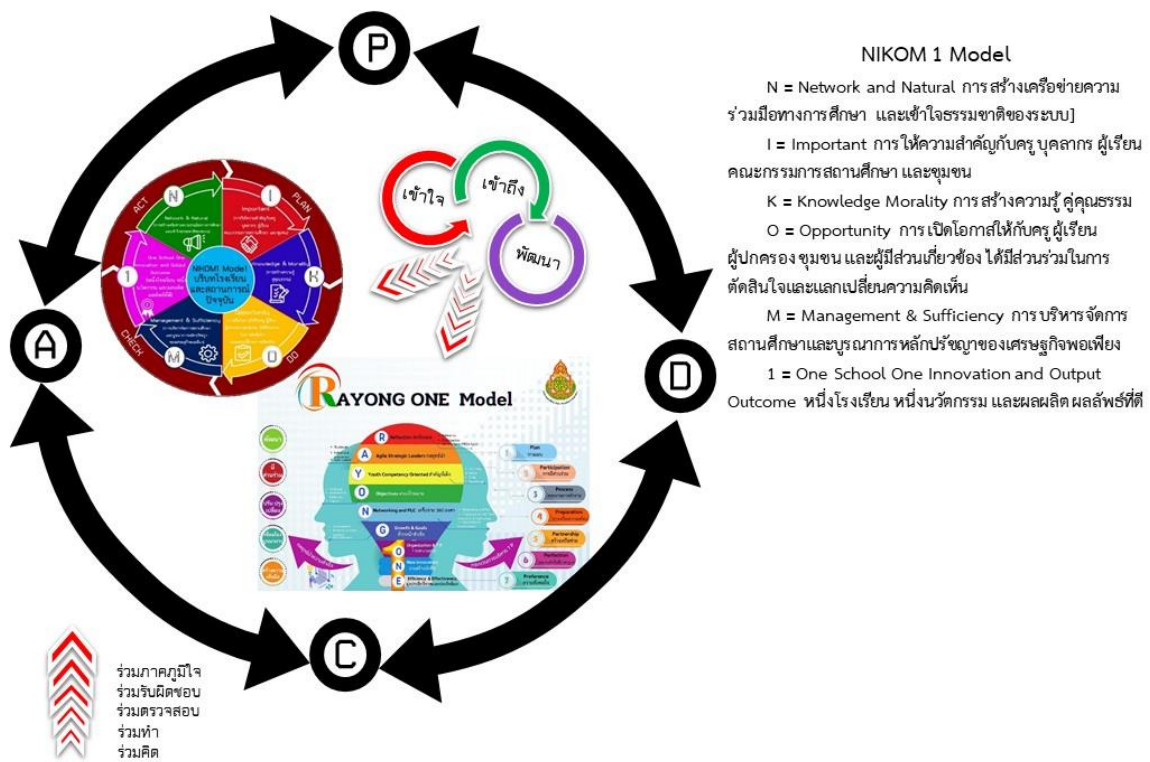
P

A

D

C

ACT
N
I
PLAN
K
O
DO
M
CHECK
1
NIKOM Model บริบทโรงเรียนและสถานการณ์ปัจจุบัน

เข้าใจ
เข้าถึง
พัฒนา

RAYONG ONE Model

ร่วมภาคภูมิใจ
ร่วมรับผิดชอบ
ร่วมตรวจสอบ
ร่วมทำ
ร่วมคิด

NIKOM 1 Model

N = Network and Natural การสร้างเครือข่ายความร่วมมือทางการศึกษา และเข้าใจธรรมชาติของระบบ]

I = Important การให้ความสำคัญกับครู บุคลากร ผู้เรียน คณะกรรมการสถานศึกษา และชุมชน

K = Knowledge Morality การสร้างความรู้ คู่คุณธรรม

O = Opportunity การเปิดโอกาสให้กับครู ผู้เรียน ผู้ปกครอง ชุมชน และผู้มีส่วนเกี่ยวข้อง ได้มีส่วนร่วมในการตัดสินใจและแลกเปลี่ยนความคิดเห็น

M = Management & Sufficiency การบริหารจัดการสถานศึกษาและบูรณาการหลักปรัชญาของเศรษฐกิจพอเพียง

1 = One School One Innovation and Output Outcome หนึ่งโรงเรียน หนึ่งนวัตกรรม และผลผลิต ผลลัพธ์ที่ดี